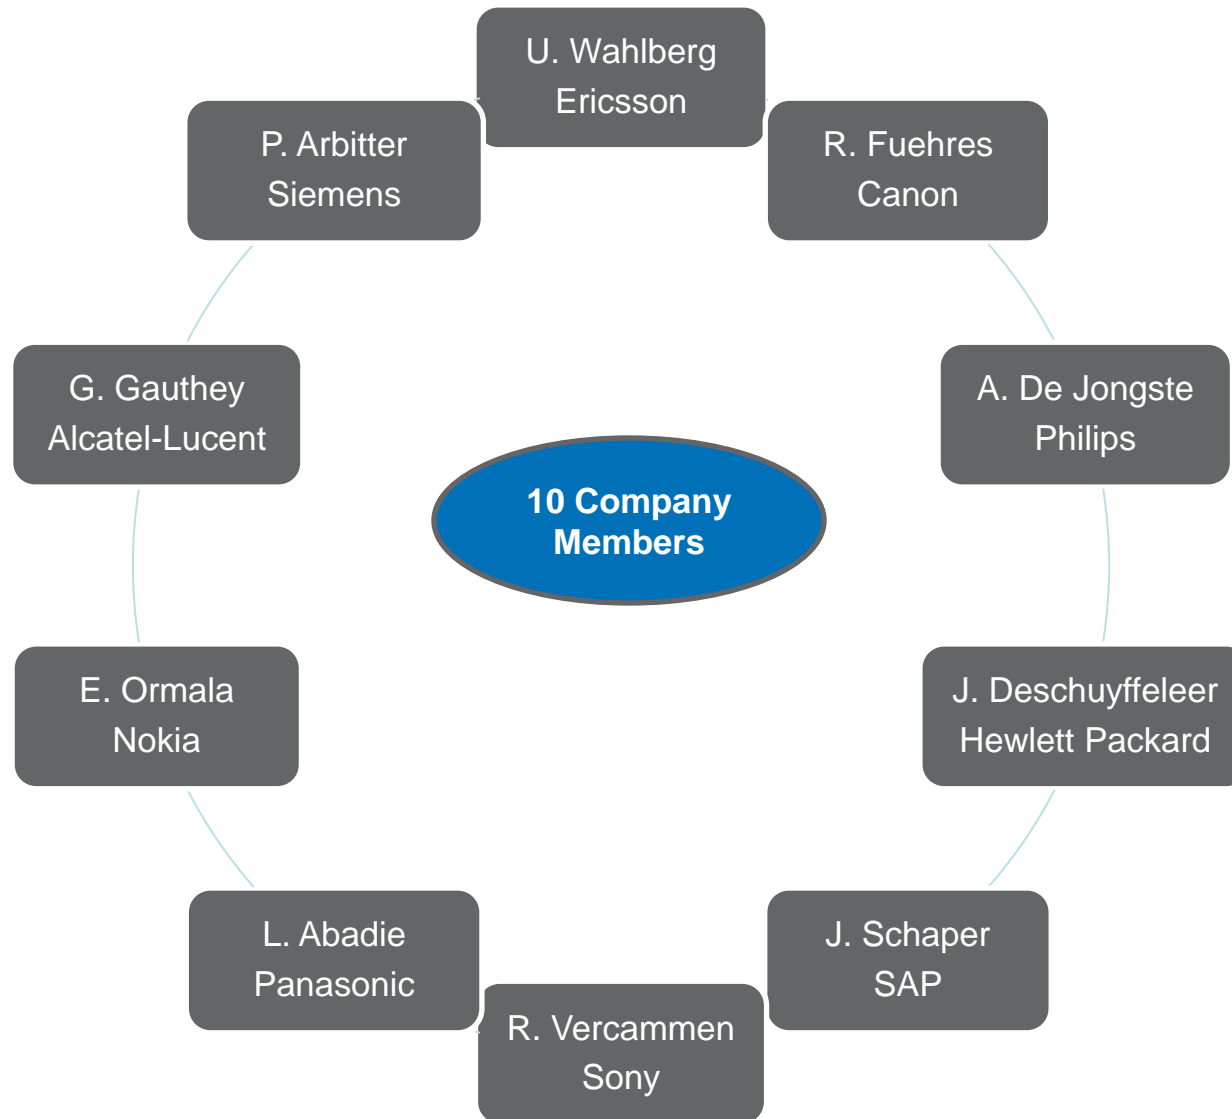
U. Wahlberg
Ericsson

P. Arbitter
Siemens

R. Fuehres
Canon

G. Gauthey
Alcatel-Lucent

A. De Jongste
Philips

10 Company Members

E. Ormala
Nokia

J. Deschuyffeleer
Hewlett Packard

L. Abadie
Panasonic

J. Schaper
SAP

R. Vercammen
Sony